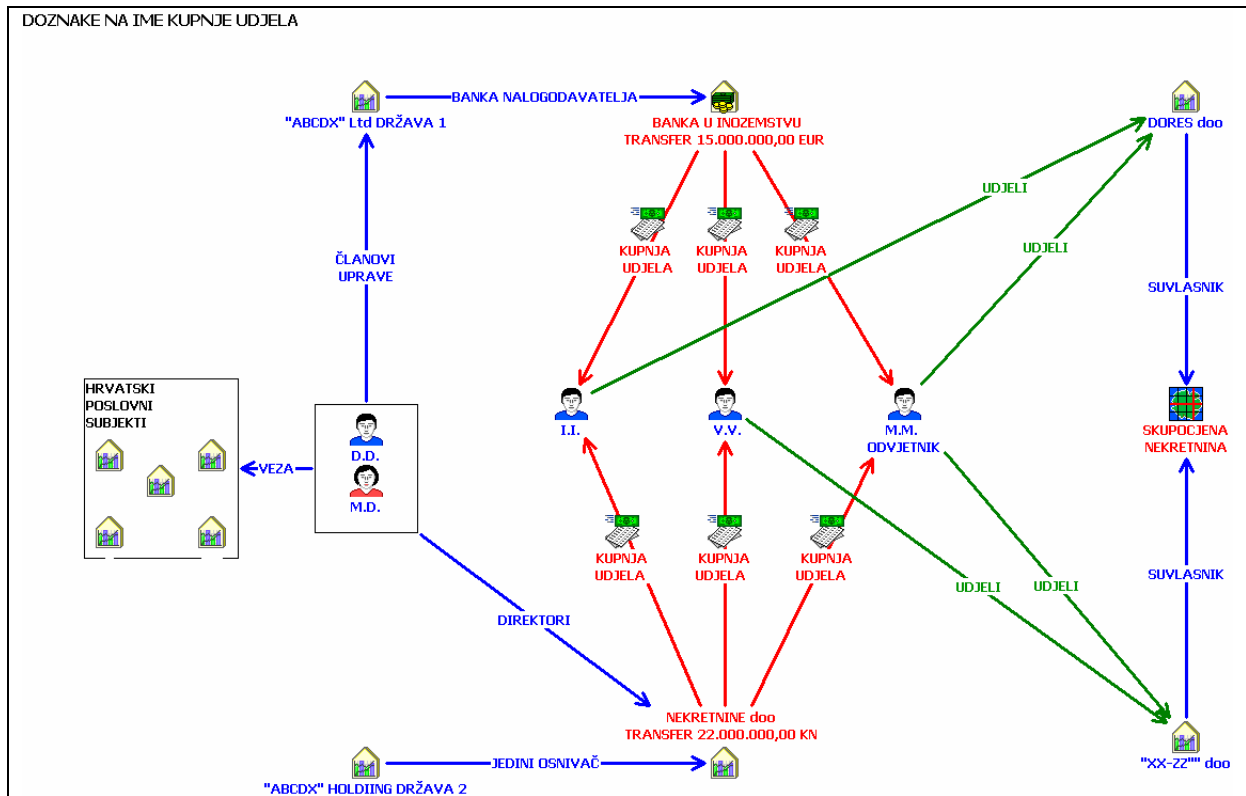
DOZNAKE NA IME KUPNJE UDJELA

"ABCDX" Ltd DRŽAVA 1

BANKA NALOGODAVATELJA

BANKA U INOZEMSTVU
TRANSFER 15.000.000,00 EUR

DORES doo

ČLANOVI UPRAVE

KUPNJA UDJELA

KUPNJA UDJELA

KUPNJA UDJELA

UDJELI

UDJELI

SUVLASNIK

HRVATSKI POSLOVNI SUBJEKTI

VEZA

D.D.

M.D.

I.I.

V.V.

M.M. ODVJETNIK

SKUPOCJENA NEKRETNINA

KUPNJA UDJELA

KUPNJA UDJELA

KUPNJA UDJELA

UDJELI

UDJELI

SUVLASNIK

DIREKTORI

NEKRETNINE doo
TRANSFER 22.000.000,00 KN

"ABCDX" HOLDIING DRŽAVA 2

JEDINI OSNIVAČ

"XX-22"" doo